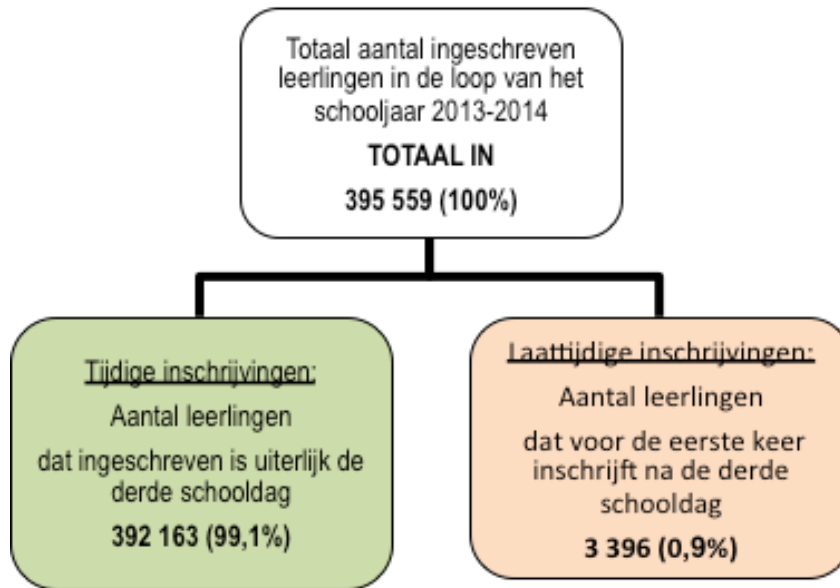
Totaal aantal ingeschreven leerlingen in de loop van het schooljaar 2013-2014

TOTAAL IN

395 559 (100%)

Tijdige inschrijvingen:

Aantal leerlingen

dat ingeschreven is uiterlijk de derde schooldag

392 163 (99,1%)

Laattijdige inschrijvingen:

Aantal leerlingen

dat voor de eerste keer inschrijft na de derde schooldag

3 396 (0,9%)